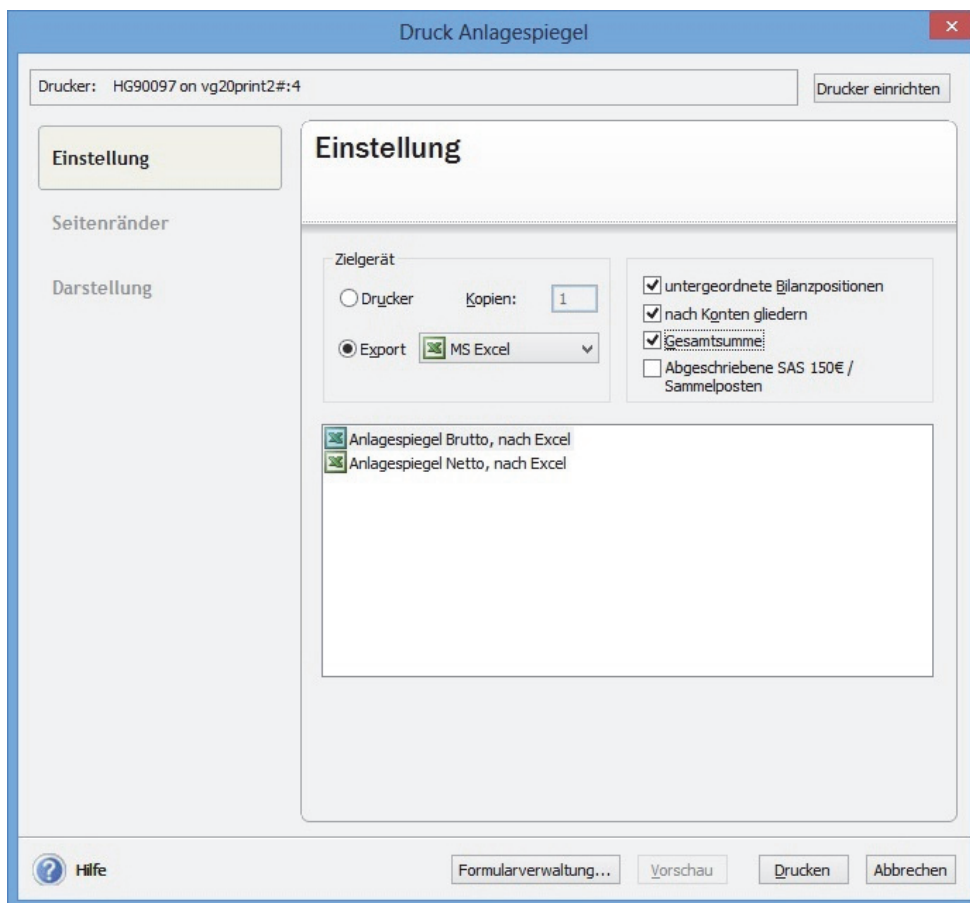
Druck Anlagespiegel

Drucker: HG90097 on vg20print2#:4

Drucker einrichten

Einstellung

Seitenränder

Darstellung

Einstellung

Zielgerät

Drucker

Kopien: 1

Export

MS Excel

untergeordnete Bilanzpositionen

nach Konten gliedern

Gesamtsumme

Abgeschriebene SAS 150€ / Sammelposten

Anlagespiegel Brutto, nach Excel

Anlagespiegel Netto, nach Excel

Hilfe

Formularverwaltung...

Vorschau

Drucken

Abbrechen